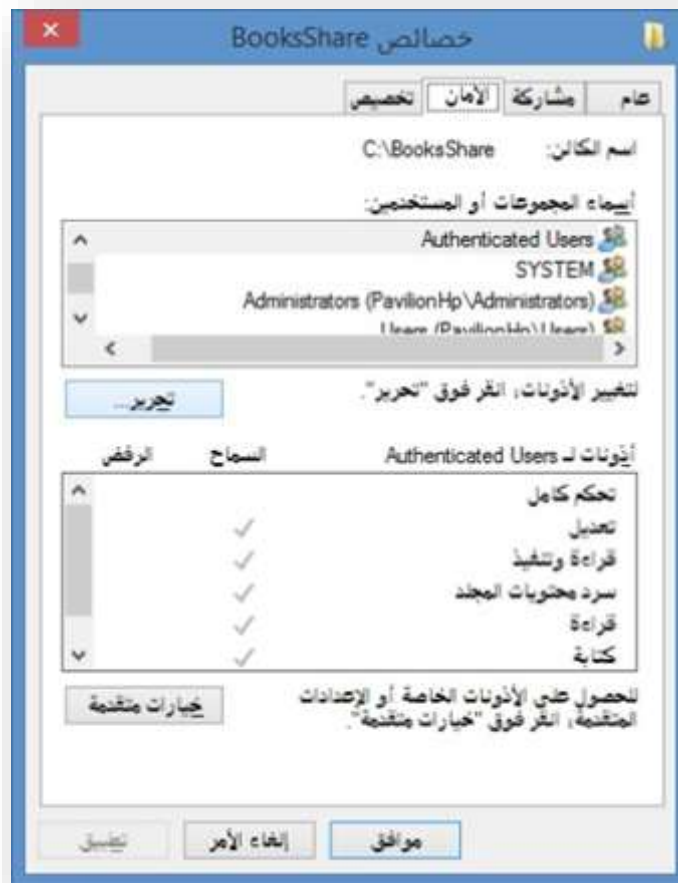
خصائص BooksShare

عام | مشاركة | الأمان | تخصيص

اسم الكائن: C:\BooksShare

أسماء المجموعات أو المستخدمين:

Authenticated Users
SYSTEM
Administrators (PavilionHp\Administrators)
Users (PavilionHp\Users)

لتغيير الأذونات، انقر فوق "تحرير".

تحرير...

أذونات لـ Authenticated Users | السماح | الرفض

| | السماح | الرفض |
|---|---|---|
| تحكم كامل | | |
| تعديل | ✓ | |
| قراءة وتنفيذ | ✓ | |
| سرد محتويات المجلد | ✓ | |
| قراءة | ✓ | |
| كتابة | ✓ | |

للحصول على الأذونات الخاصة أو الإعدادات المتقدمة، انقر فوق "خيارات متقدمة".

خيارات متقدمة

موافق | إلغاء الأمر | تطبيق